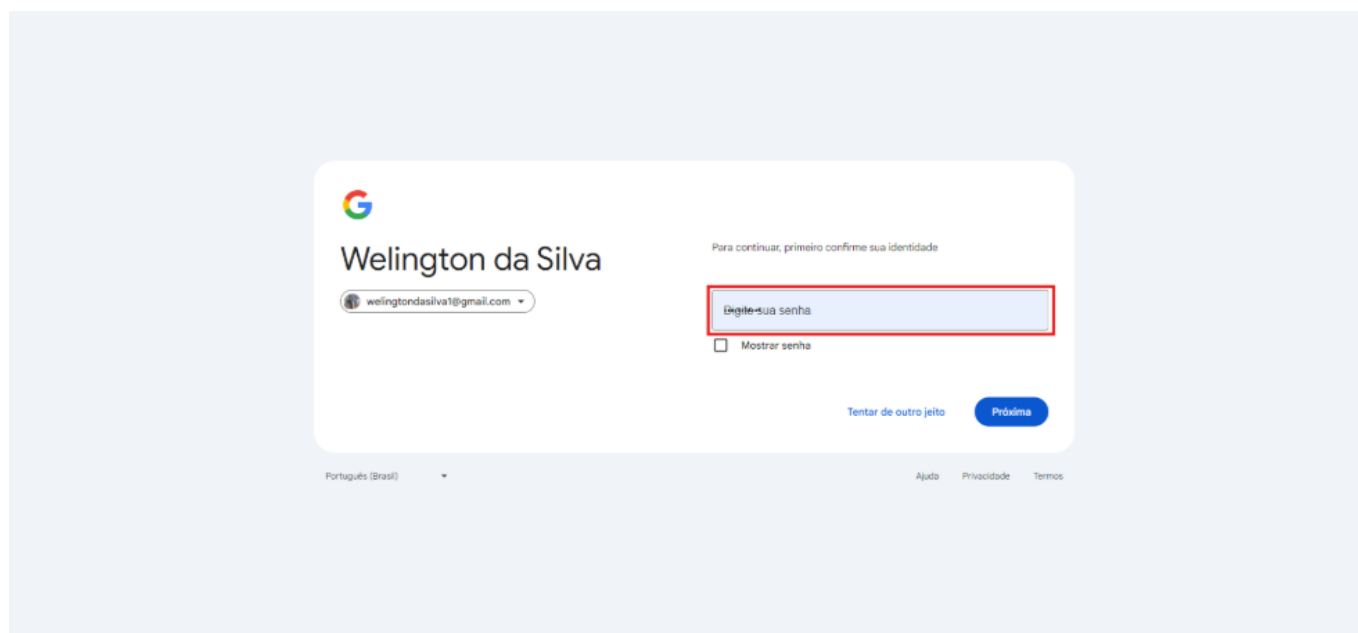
G

Welington da Silva

welingtondasilva1@gmail.com

Para continuar, primeiro confirme sua identidade

Digite sua senha

Mostrar senha

Tentar de outro jeito

Próxima

Português (Brasil)

Ajuda Privacidade Termos